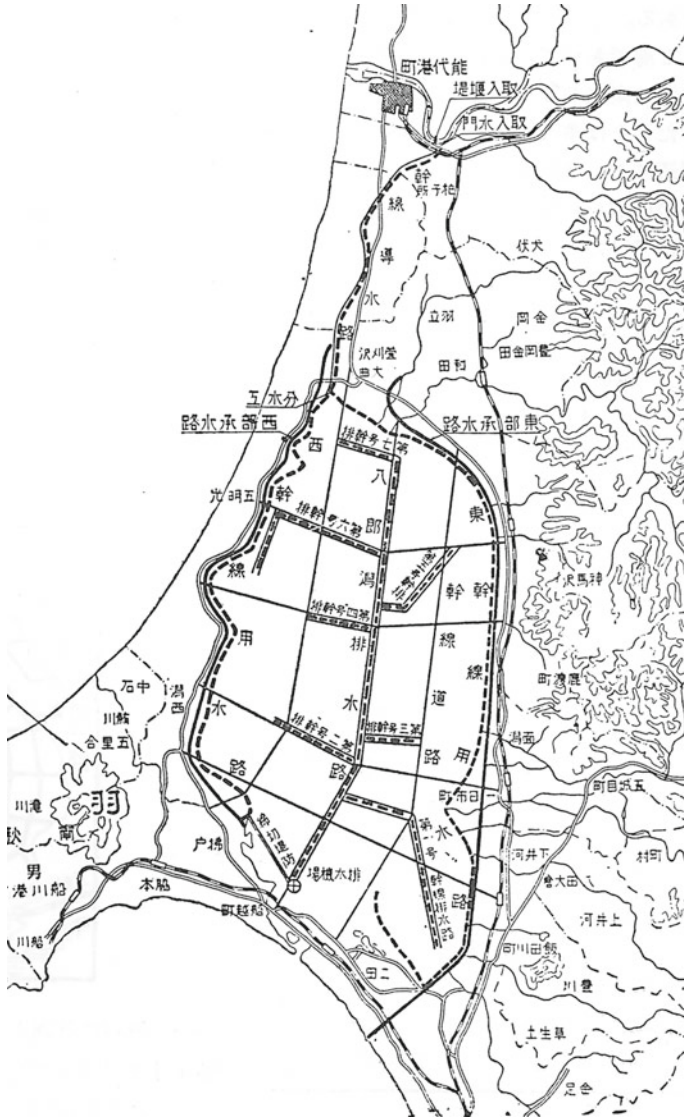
町港代能
堤堰入取
門水入取
幹
所千柏
線
導
水
路
伏犬
立羽
岡金
沢川鹿
田金岡鹿
田和
中大
工水分
路水承部西
路水承部東
西
堤幹号七第
八
光明五
幹
東
排幹号六第
郎
線
潟
排幹号五第
沢馬神
幹
排幹号四第
用
排
線
線
中石
潟
西
水
道
町潟鹿
輪川
合里五
水
排幹号三第
用
路
排幹号二第
路
潟面
川滝
町目城五
秋
路
町市日
男
第一号
水
戸楊
防切堤
場機水排
下井河
村西
港川船
本船
線幹排水路
路
田大倉
町越船
河井上
川船
田二
町川田飯
川豊
土生草
足合